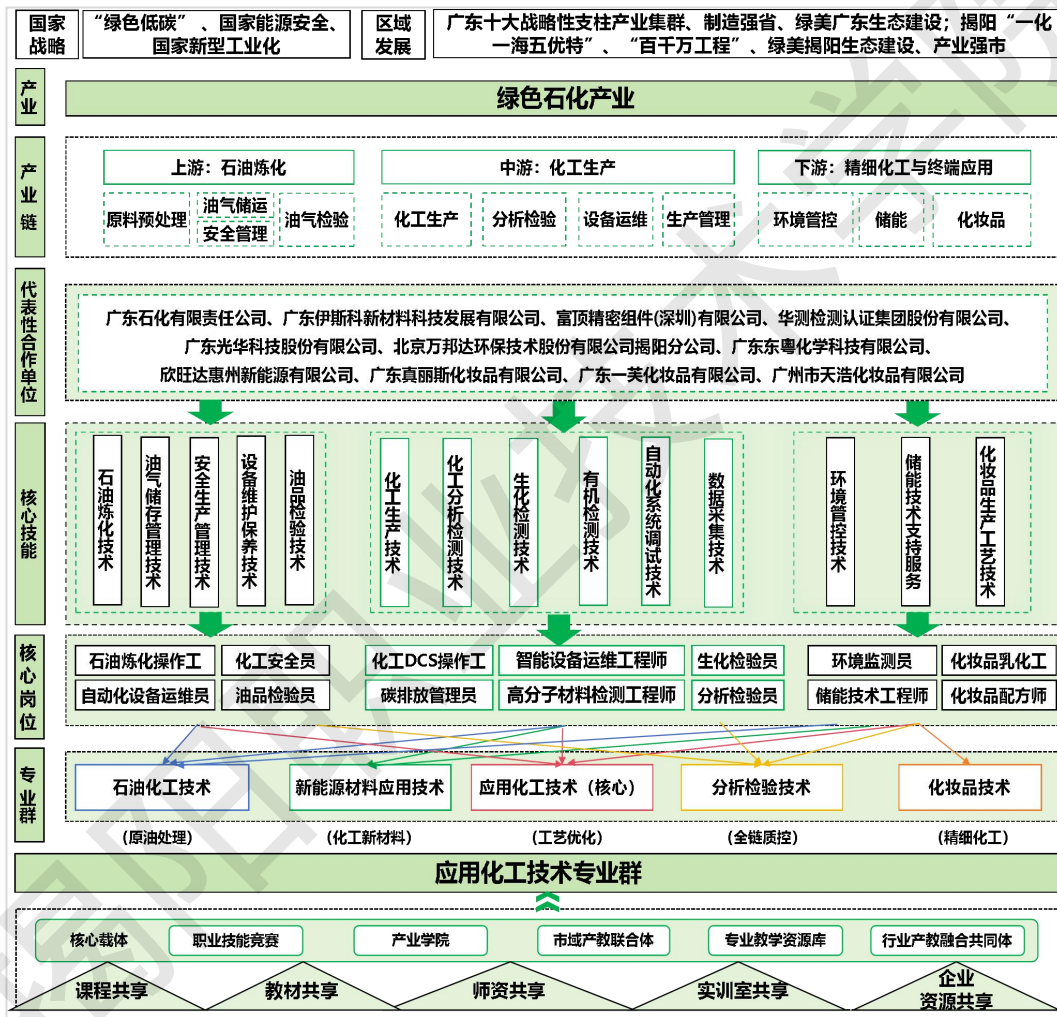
国家战略

“绿色低碳”、国家能源安全、国家新型工业化

区域发展

广东十大战略性支柱产业集群、制造强省、绿美广东生态建设；揭阳“一化一海五优特”、“百千万工程”、绿美揭阳生态建设、产业强市

产业

绿色石化产业

产业链

上游：石油炼化

原料预处理 | 油气储运 | 安全管理 | 油气检验

中游：化工生产

化工生产 | 分析检验 | 设备运维 | 生产管理

下游：精细化工与终端应用

环境管控 | 储能 | 化妆品

代表性合作单位

广东石化有限责任公司、广东伊斯科新材料科技发展有限公司、富顶精密组件(深圳)有限公司、华测检测认证集团股份有限公司、广东光华科技股份有限公司、北京万邦达环保技术股份有限公司揭阳分公司、广东东粤化学科技有限公司、欣旺达惠州新能源有限公司、广东真丽斯化妆品有限公司、广东一芙化妆品有限公司、广州市天浩化妆品有限公司

核心技能

石油炼化技术 | 油气储存管理技术 | 安全生产管理技术 | 设备维护保养技术 | 油品检验技术

化工生产技术 | 化工分析检测技术 | 生化检测技术 | 有机检测技术 | 自动化系统调试技术 | 数据采集技术

环境管控技术 | 储能技术支持服务 | 化妆品生产工艺技术

核心岗位

石油炼化操作工 | 化工安全员 | 自动化设备运维员 | 油品检验员

化工DCS操作工 | 智能设备运维工程师 | 生化检验员 | 碳排放管理员 | 高分子材料检测工程师 | 分析检验员

环境监测员 | 化妆品乳化工 | 储能技术工程师 | 化妆品配方师

专业群

石油化工技术 (原油处理)

新能源材料应用技术 (化工新材料)

应用化工技术（核心） (工艺优化)

分析检验技术 (全链质控)

化妆品技术 (精细化工)

应用化工技术专业群

核心载体 | 职业技能竞赛 | 产业学院 | 市域产教联合体 | 专业教学资源库 | 行业产教融合共同体

课程共享 | 教材共享 | 师资共享 | 实训室共享 | 企业资源共享